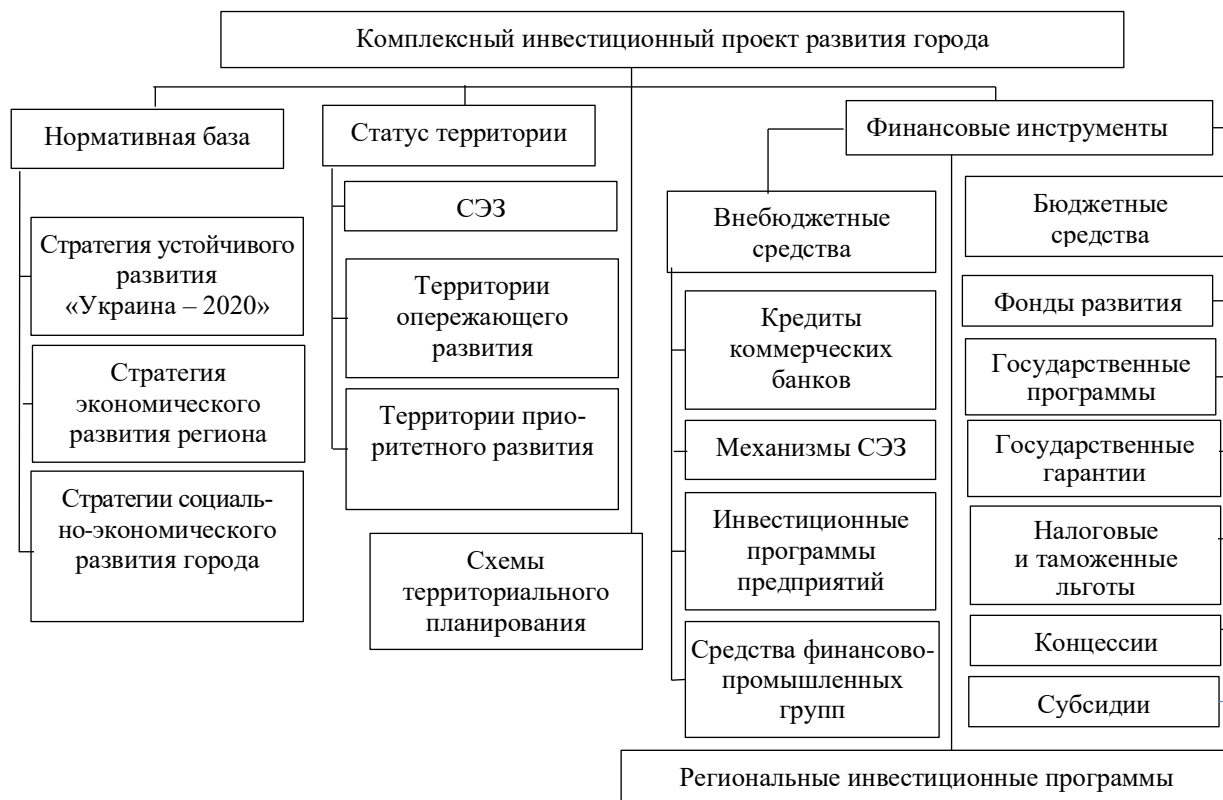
Комплексный инвестиционный проект развития города

Нормативная база

Стратегия устойчивого развития «Украина – 2020»

Стратегия экономического развития региона

Стратегии социально-экономического развития города

Статус территории

СЭЗ

Территории опережающего развития

Территории приоритетного развития

Схемы территориального планирования

Финансовые инструменты

Внебюджетные средства

Кредиты коммерческих банков

Механизмы СЭЗ

Инвестиционные программы предприятий

Средства финансово-промышленных групп

Бюджетные средства

Фонды развития

Государственные программы

Государственные гарантии

Налоговые и таможенные льготы

Концессии

Субсидии

Региональные инвестиционные программы